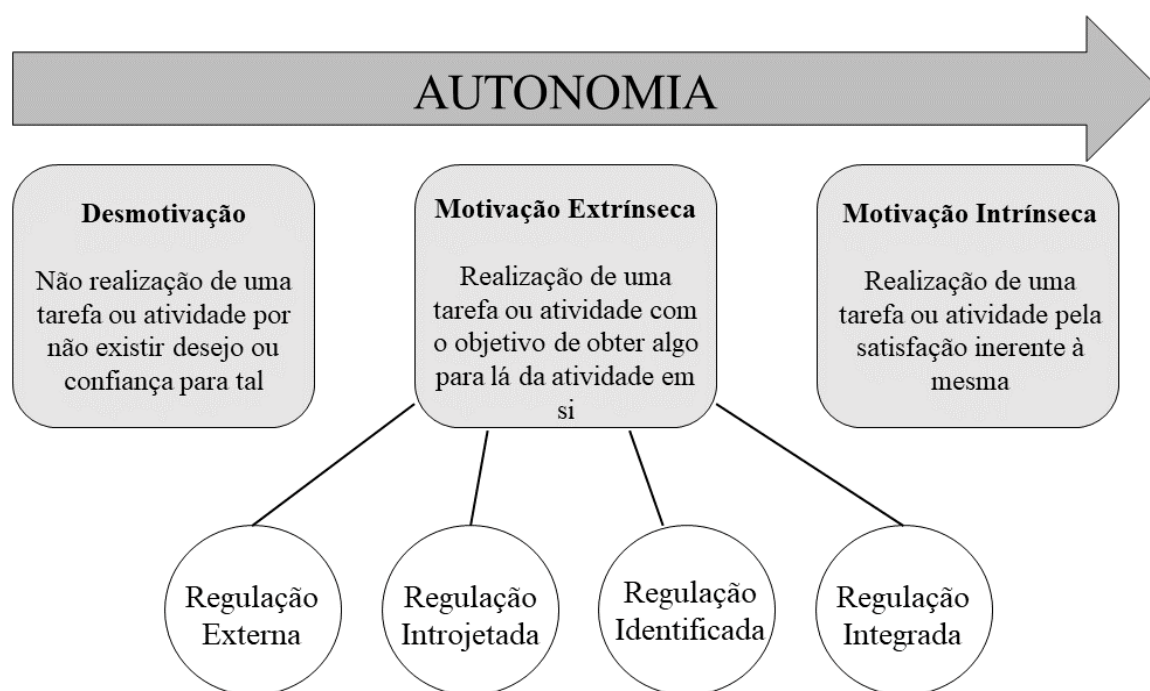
AUTONOMIA

Desmotivação

Não realização de uma tarefa ou atividade por não existir desejo ou confiança para tal

Motivação Extrínseca

Realização de uma tarefa ou atividade com o objetivo de obter algo para lá da atividade em si

Motivação Intrínseca

Realização de uma tarefa ou atividade pela satisfação inerente à mesma

Regulação Externa

Regulação Introjetada

Regulação Identificada

Regulação Integrada